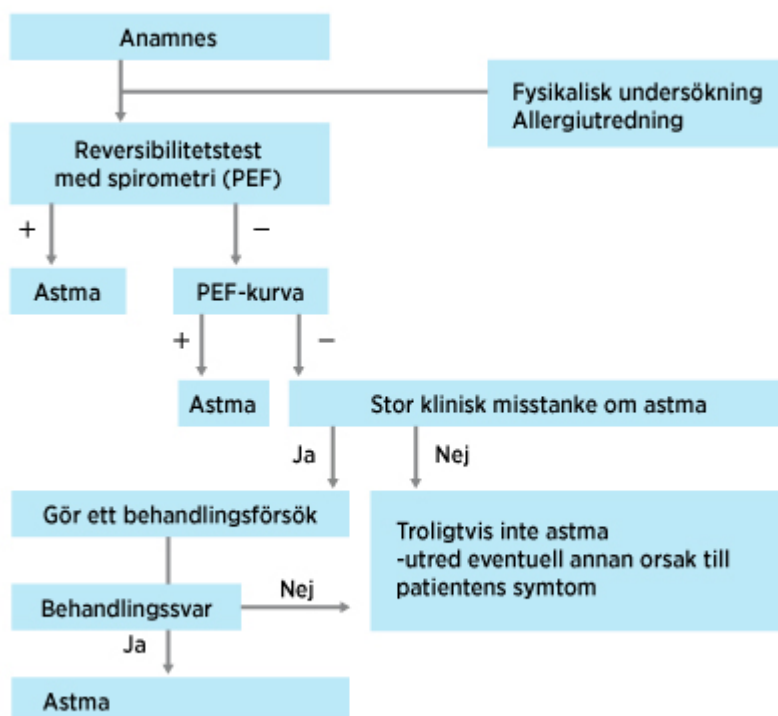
Anamnes

Fysikalisk undersökning
Allergiutredning

Reversibilitetstest
med spirometri (PEF)

+

−

Astma

PEF-kurva

+

−

Astma

Stor klinisk misstanke om astma

Ja

Nej

Gör ett behandlingsförsök

Troligtvis inte astma
-utred eventuell annan orsak till patientens symtom

Behandlingssvar

Nej

Ja

Astma